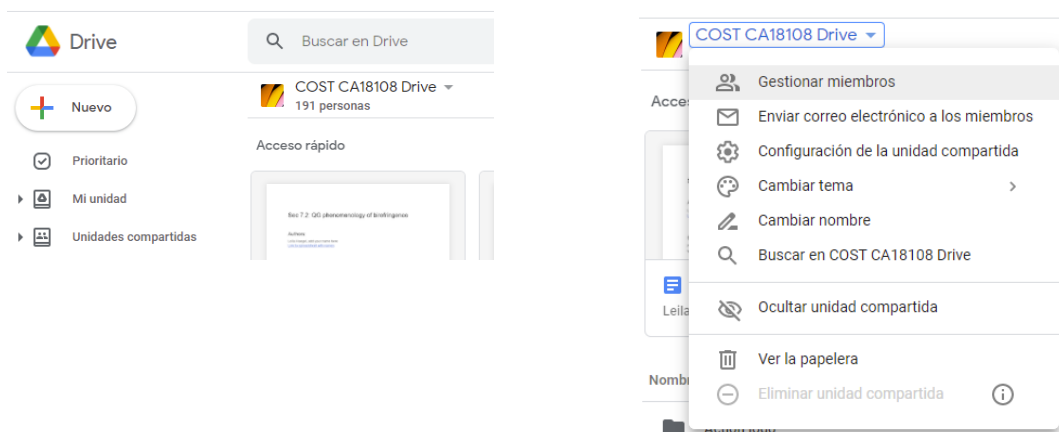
Drive

Buscar en Drive

Nuevo

Prioritario

Mi unidad

Unidades compartidas

COST CA18108 Drive
191 personas

Acceso rápido

Sec 7.2: QG phenomenology of birefringence

Authors:
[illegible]

COST CA18108 Drive

Acces

Leila

Nombr

Gestionar miembros

Enviar correo electrónico a los miembros

Configuración de la unidad compartida

Cambiar tema

Cambiar nombre

Buscar en COST CA18108 Drive

Ocultar unidad compartida

Ver la papelera

Eliminar unidad compartida